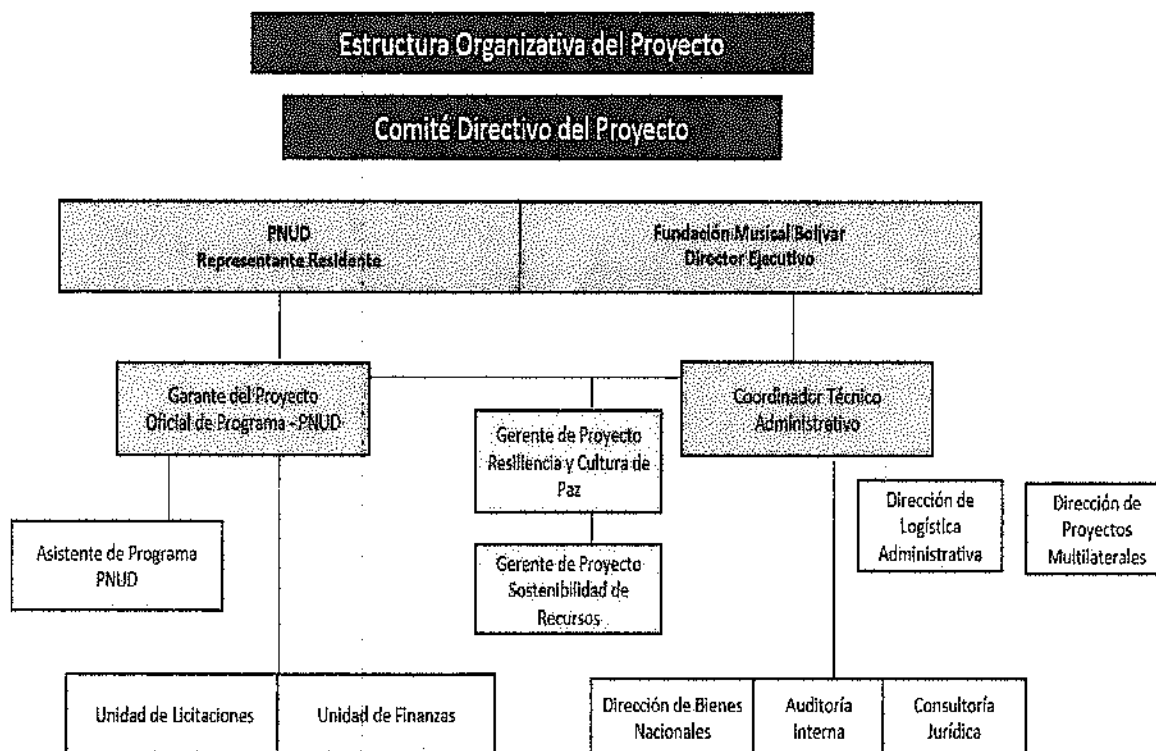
Estructura Organizativa del Proyecto

Comité Directivo del Proyecto

PNUD
Representante Residente

Fundación Musical Bolívar
Director Ejecutivo

Garante del Proyecto
Oficial de Programa - PNUD

Gerente de Proyecto
Resiliencia y Cultura de Paz

Coordinador Técnico
Administrativo

Asistente de Programa
PNUD

Gerente de Proyecto
Sostenibilidad de Recursos

Dirección de Logística Administrativa

Dirección de Proyectos Multilaterales

Unidad de Licitaciones

Unidad de Finanzas

Dirección de Bienes Nacionales

Auditoría Interna

Consultoría Jurídica